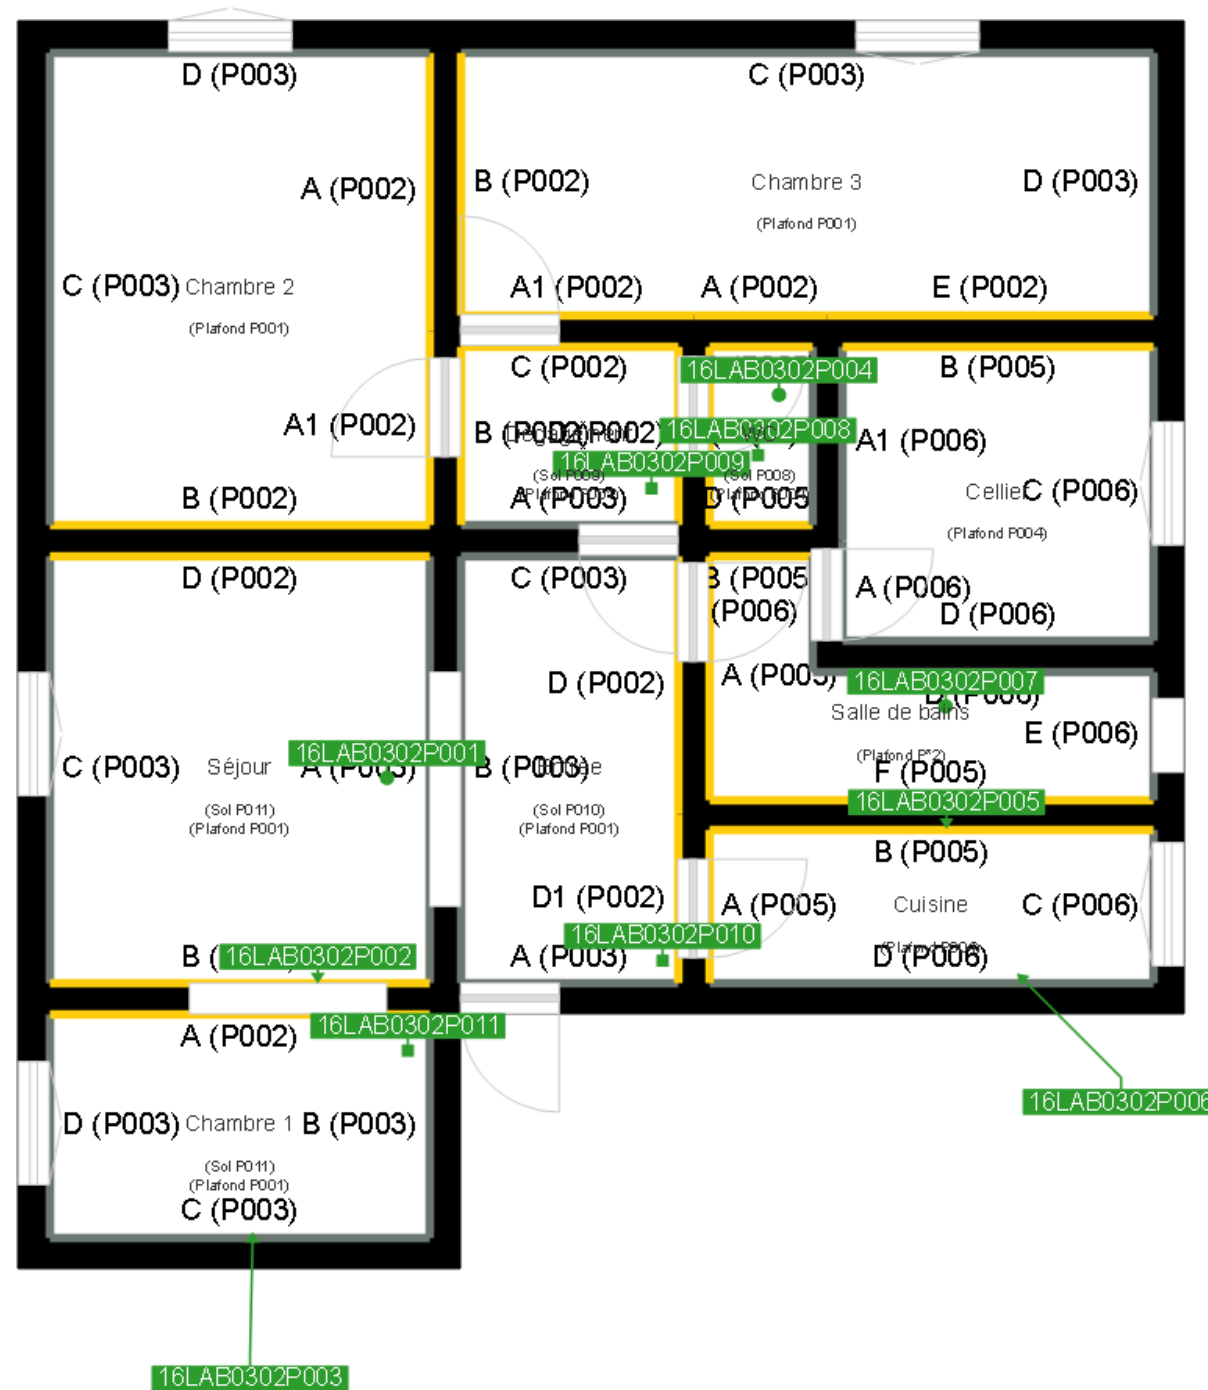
D (P003)
A (P002)
C (P003) Chambre 2
(Plafond P001)
A1 (P002)
B (P002)

C (P003)
B (P002)
Chambre 3
(Plafond P001)
D (P003)
A1 (P002)
A (P002)
E (P002)

C (P002)
16LAB0302P004
B (P005)
B (P002) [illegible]
16LAB0302P008
A1 (P006)
16LAB0302P009
(Sol P009)
(Sol P008)
A (P003)
D (P005)
Cellier C (P006)
(Plafond P004)

D (P002)
C (P003)
B (P005)
(P006)
A (P006)
D (P006)
D (P002)
A (P005)
16LAB0302P007
Salle de bains
E (P006)
C (P003) Séjour
16LAB0302P001
B (P003) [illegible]
(Plafond P002)
F (P005)
(Sol P011)
(Plafond P001)
(Sol P010)
(Plafond P001)
16LAB0302P005
B (P005)
D1 (P002)
A (P005)
Cuisine
C (P006)
16LAB0302P010
B ( 16LAB0302P002
A (P003)
D (P006)

A (P002)
16LAB0302P011
16LAB0302P006
D (P003) Chambre 1 B (P003)
(Sol P011)
(Plafond P001)
C (P003)
16LAB0302P003